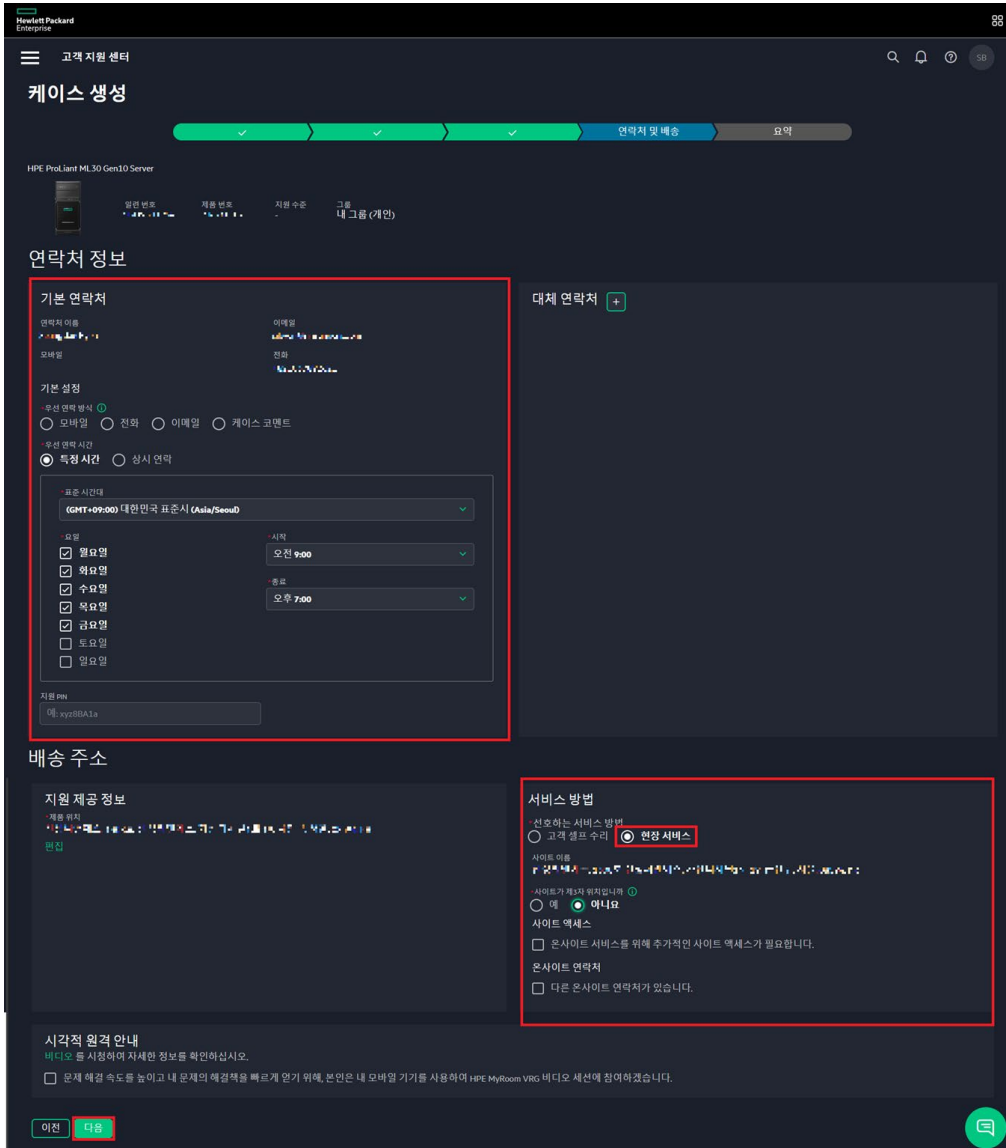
Hewlett Packard Enterprise

고객 지원 센터

SB

케이스 생성

연락처 및 배송

요약

HPE ProLiant ML30 Gen10 Server

일련 번호 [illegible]

제품 번호 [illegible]

지원 수준 -

그룹 내 그룹 (개인)

연락처 정보

기본 연락처

연락처 이름 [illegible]

이메일 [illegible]

모바일

전화 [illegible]

기본 설정

*우선 연락 방식

모바일 전화 이메일 케이스 코멘트

*우선 연락 시간

특정 시간 상시 연락

*표준 시간대

(GMT+09:00) 대한민국 표준시 (Asia/Seoul)

*요일

월요일

화요일

수요일

목요일

금요일

토요일

일요일

*시작

오전 9:00

*종료

오후 7:00

지원 PIN

예: xyz8BA1a

대체 연락처 +

배송 주소

지원 제공 정보

*제품 위치

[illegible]

편집

서비스 방법

*선호하는 서비스 방법

고객 셀프 수리 현장 서비스

사이트 이름

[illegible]

*사이트가 제3자 위치입니까

예 아니요

사이트 액세스

온사이트 서비스를 위해 추가적인 사이트 액세스가 필요합니다.

온사이트 연락처

다른 온사이트 연락처가 있습니다.

시각적 원격 안내

비디오 를 시청하여 자세한 정보를 확인하십시오.

문제 해결 속도를 높이고 내 문제의 해결책을 빠르게 얻기 위해, 본인은 내 모바일 기기를 사용하여 HPE MyRoom VRG 비디오 세션에 참여하겠습니다.

이전 다음